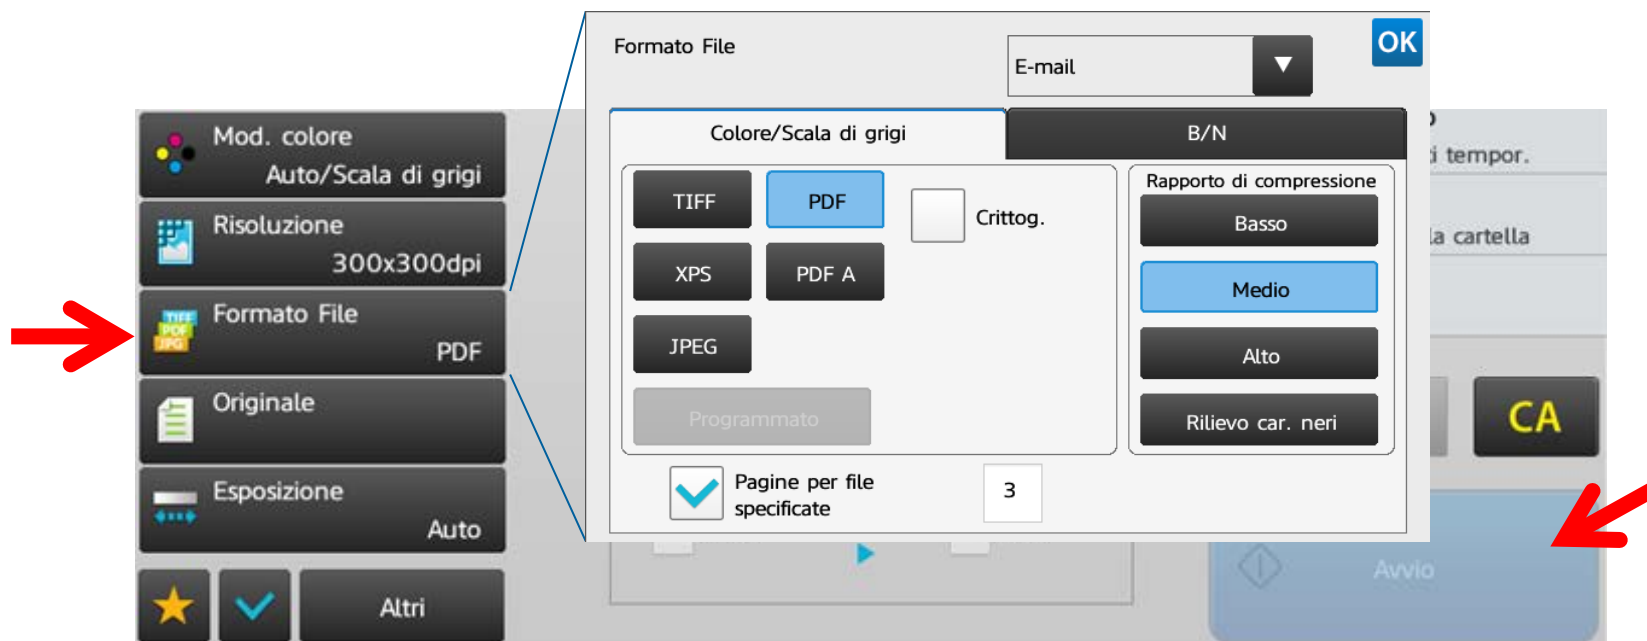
Mod. colore
Auto/Scala di grigi

Risoluzione
300x300dpi

Formato File
PDF

Originale

Esposizione
Auto

Altri

Formato File

E-mail

OK

Colore/Scala di grigi

B/N

TIFF

PDF

XPS

PDF A

JPEG

Crittog.

Programmato

Rapporto di compressione

Basso

Medio

Alto

Rilievo car. neri

Pagine per file specificate

3

i tempor.

la cartella

CA

Avvio